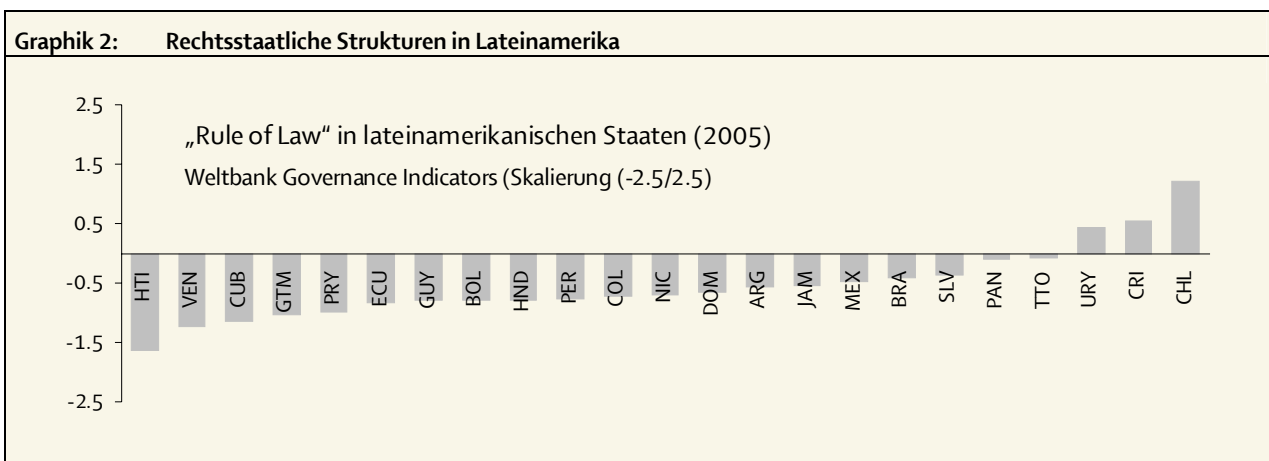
Graphik 2: Rechtsstaatliche Strukturen in Lateinamerika

„Rule of Law" in lateinamerikanischen Staaten (2005)

Weltbank Governance Indicators (Skalierung (-2.5/2.5)

2.5
1.5
0.5
-0.5
-1.5
-2.5

HTI VEN CUB GTM PRY ECU GUY BOL HND PER COL NIC DOM ARG JAM MEX BRA SLV PAN TTO URY CRI CHL